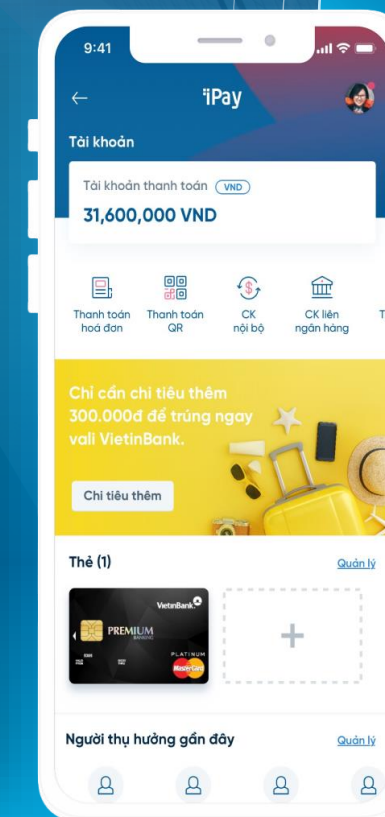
9:41

iPay

Tài khoản

Tài khoản thanh toán VND

31,600,000 VND

Thanh toán hoá đơn

Thanh toán QR

CK nội bộ

CK liên ngân hàng

T

Chỉ cần chi tiêu thêm 300.000đ để trúng ngay vali VietinBank.

Chi tiêu thêm

Thẻ (1)

Quản lý

VietinBank

PREMIUM BANKING

PLATINUM

MasterCard

Người thụ hưởng gần đây

Quản lý